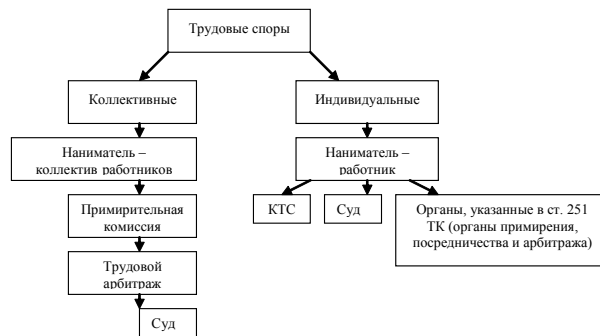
Трудовые споры

Коллективные

Индивидуальные

Наниматель – коллектив работников

Наниматель – работник

Примирительная комиссия

КТС

Суд

Органы, указанные в ст. 251 ТК (органы примирения, посредничества и арбитража)

Трудовой арбитраж

Суд